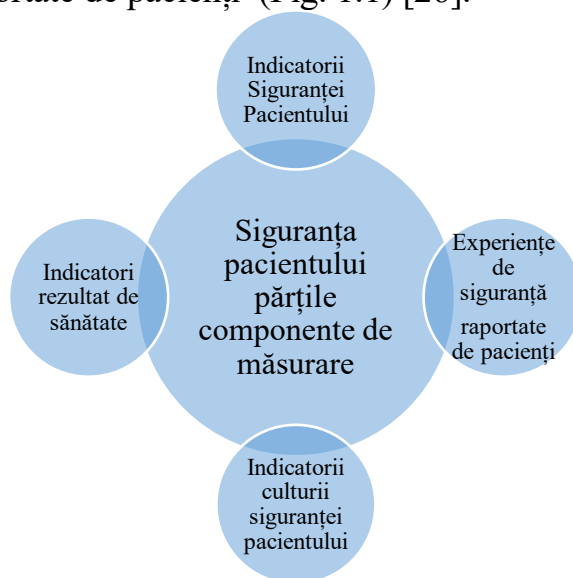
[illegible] (Fig. 1.1) [20].

Indicatorii Siguranței Pacientului

Siguranța pacientului părțile componente de măsurare

Indicatori rezultat de sănătate

Experiențe de siguranță raportate de pacienți

Indicatorii culturii siguranței pacientului